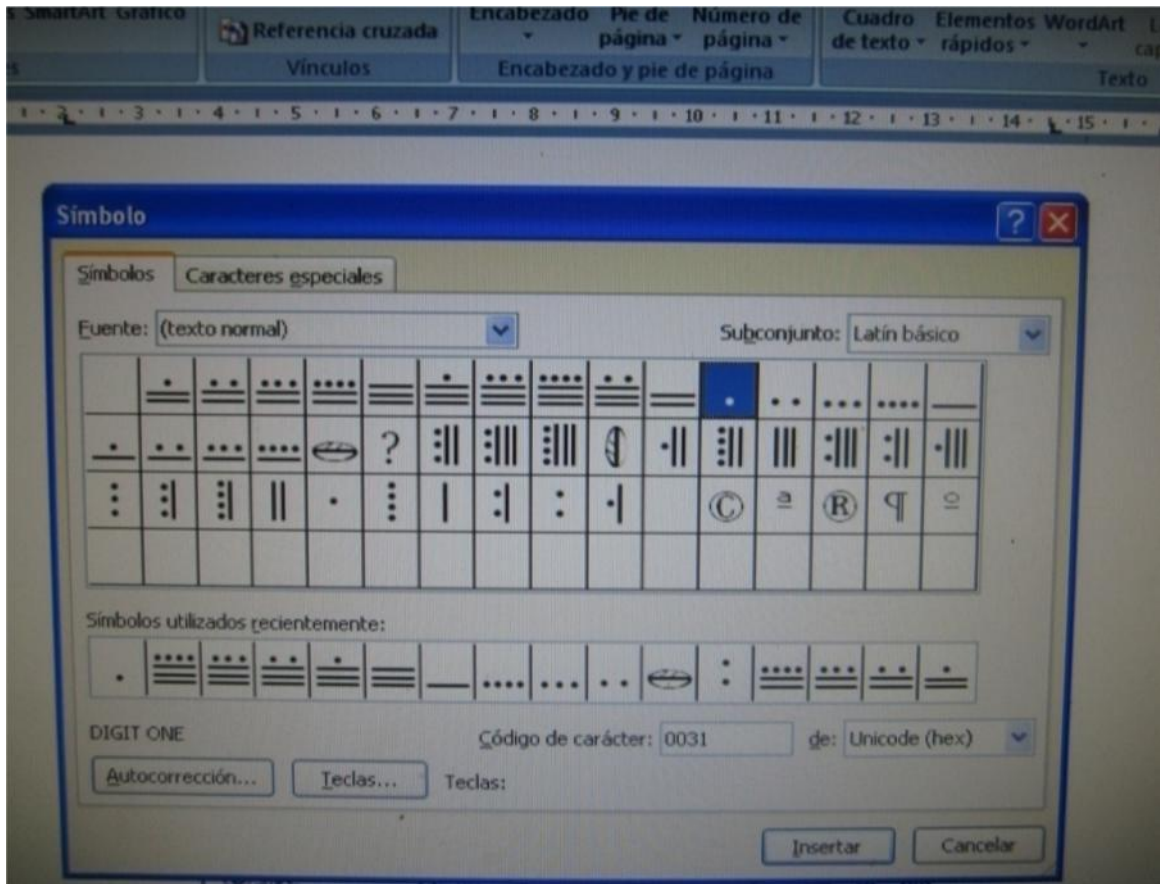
SmartArt Gráfico | Referencia cruzada | Encabezado | Pie de página | Número de página | Cuadro de texto | Elementos rápidos | WordArt

Vínculos | Encabezado y pie de página | Texto

· 2 · · 3 · · 4 · · 5 · · 6 · · 7 · · 8 · · 9 · · 10 · · 11 · · 12 · · 13 · · 14 · · 15 ·

Símbolo

?

Símbolos | Caracteres especiales

Fuente: (texto normal)

Subconjunto: Latín básico

? © ª ® ¶ º

Símbolos utilizados recientemente:

DIGIT ONE

Código de carácter: 0031

de: Unicode (hex)

Autocorrección... | Teclas... | Teclas:

Insertar | Cancelar